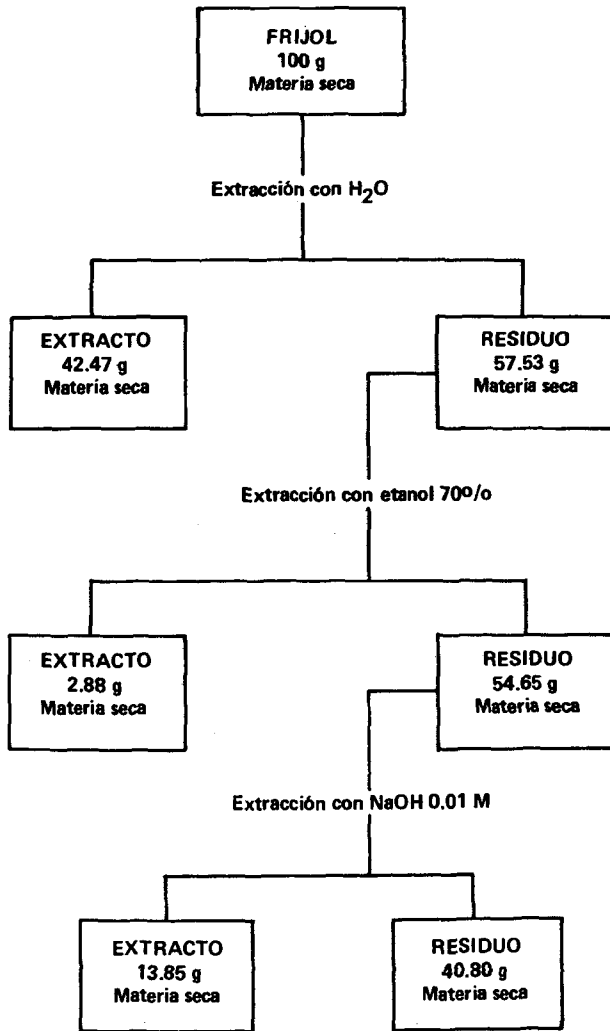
FRIJOL
100 g
Materia seca

Extracción con $H_2O$

EXTRACTO
42.47 g
Materia seca

RESIDUO
57.53 g
Materia seca

Extracción con etanol 70o/o

EXTRACTO
2.88 g
Materia seca

RESIDUO
54.65 g
Materia seca

Extracción con NaOH 0.01 M

EXTRACTO
13.85 g
Materia seca

RESIDUO
40.80 g
Materia seca